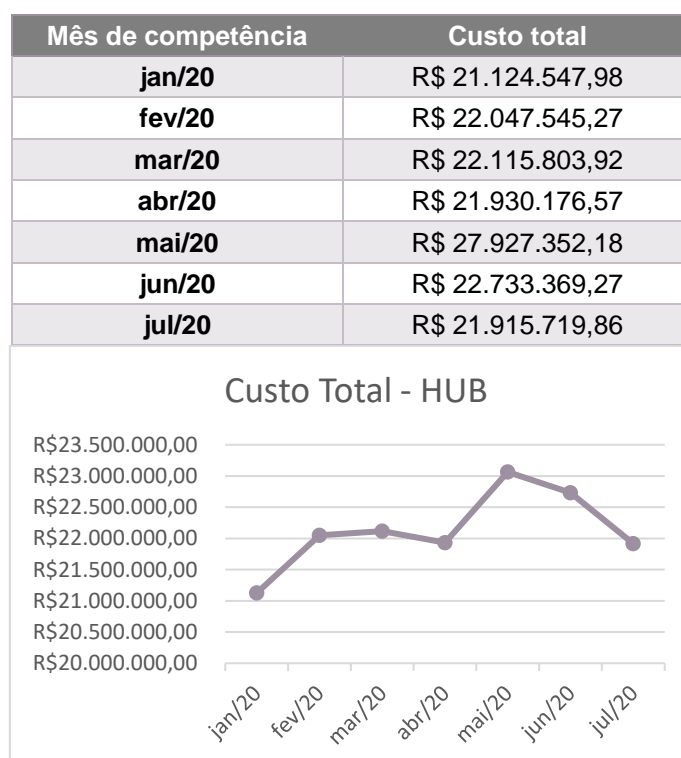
| Mês de competência | Custo total |
|---|---|
| jan/20 | R$ 21.124.547,98 |
| fev/20 | R$ 22.047.545,27 |
| mar/20 | R$ 22.115.803,92 |
| abr/20 | R$ 21.930.176,57 |
| mai/20 | R$ 27.927.352,18 |
| jun/20 | R$ 22.733.369,27 |
| jul/20 | R$ 21.915.719,86 |

Custo Total - HUB

R$23.500.000,00
R$23.000.000,00
R$22.500.000,00
R$22.000.000,00
R$21.500.000,00
R$21.000.000,00
R$20.500.000,00
R$20.000.000,00

jan/20 fev/20 mar/20 abr/20 mai/20 jun/20 jul/20